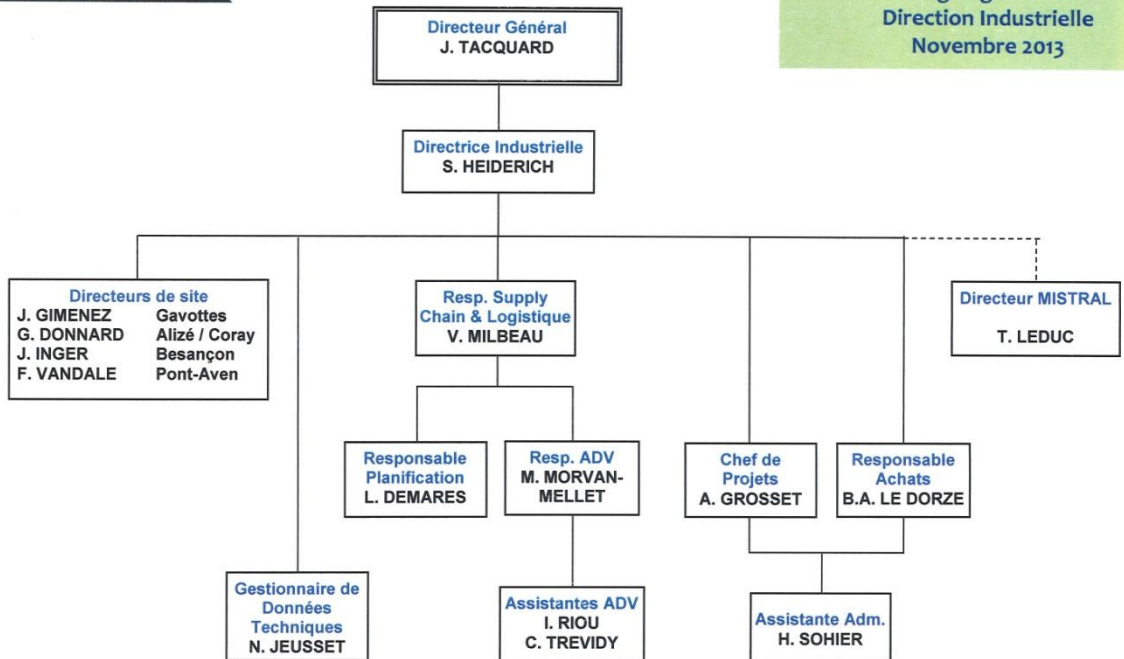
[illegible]
Direction Industrielle
Novembre 2013

Directeur Général
J. TACQUARD

Directrice Industrielle
S. HEIDERICH

Directeurs de site
J. GIMENEZ Gavottes
G. DONNARD Alizé / Coray
J. INGER Besançon
F. VANDALE Pont-Aven

Resp. Supply Chain & Logistique
V. MILBEAU

Directeur MISTRAL
T. LEDUC

Responsable Planification
L. DEMARES

Resp. ADV
M. MORVAN-MELLET

Chef de Projets
A. GROSSET

Responsable Achats
B.A. LE DORZE

Gestionnaire de Données Techniques
N. JEUSSET

Assistantes ADV
I. RIOU
C. TREVIDY

Assistante Adm.
H. SOHIER